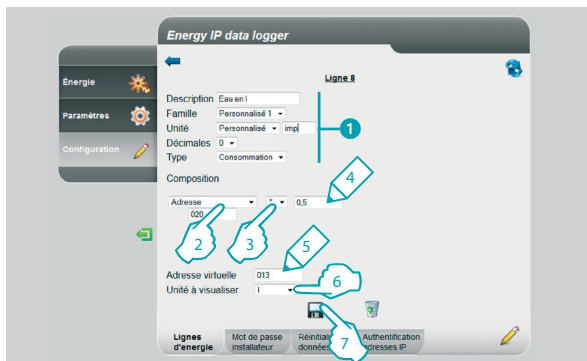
Energy IP data logger

Énergie
Paramètres
Configuration

Ligne 8

Description Eau en l
Famille Personnalisé 1
Unité Personnalisé imp
Décimales 0
Type Consommation

1

Composition

Adresse
020
*
0,5

4
2
3
5

Adresse virtuelle 013
Unité à visualiser l

6
7

Lignes d'energie
Mot de passe installateur
Réinitiali données
Authentification adresses IP